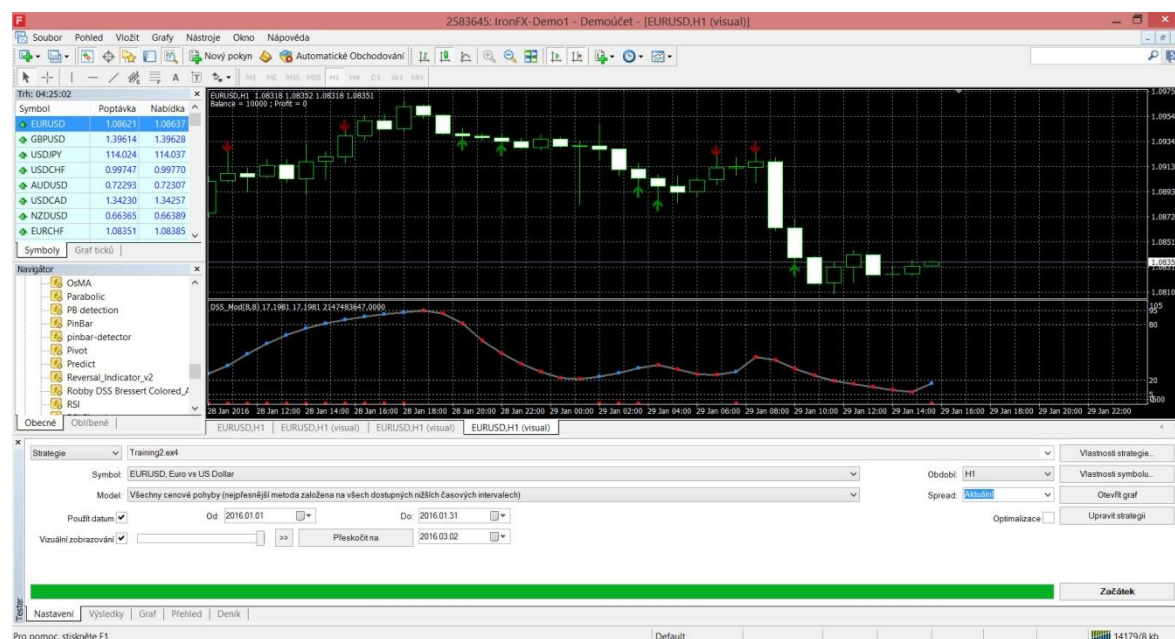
2583645: IronFX-Demo1 - Demoúčet - [EURUSD,H1 (visual)]

Soubor Pohled Vložit Grafy Nástroje Okno Nápověda

Nový pokyn Automatické Obchodování

M1 M5 M15 M30 H1 H4 D1 W1 MN

Trh: 04:25:02

| Symbol | Poptávka | Nabídka |
|---|---|---|
| EURUSD | 1.08621 | 1.08637 |
| GBPUSD | 1.39614 | 1.39628 |
| USDJPY | 114.024 | 114.037 |
| USDCHF | 0.99747 | 0.99770 |
| AUDUSD | 0.72293 | 0.72307 |
| USDCAD | 1.34230 | 1.34257 |
| NZDUSD | 0.66365 | 0.66389 |
| EURCHF | 1.08351 | 1.08385 |

Symboly Graf ticků

Navigátor

OsMA
Parabolic
PB detection
PinBar
pinbar-detector
Pivot
Predict
Reversal_Indicator_v2
Robby DSS Bressert Colored_A
RSI

Obecné Oblíbené

EURUSD,H1 1.08318 1.08352 1.08318 1.08351
Balance = 10000 ; Profit = 0

1.0975
1.0954
1.0934
1.0913
1.0893
1.0872
1.0851
1.0835
1.0831
1.0810

DSS_Mod(8,8) 17.1981 17.1981 2147483647.0000

105
95
80
20
5
0
-5

28 Jan 2016 28 Jan 12:00 28 Jan 14:00 28 Jan 16:00 28 Jan 18:00 28 Jan 20:00 28 Jan 22:00 29 Jan 00:00 29 Jan 02:00 29 Jan 04:00 29 Jan 06:00 29 Jan 08:00 29 Jan 10:00 29 Jan 12:00 29 Jan 14:00 29 Jan 16:00 29 Jan 18:00 29 Jan 20:00 29 Jan 22:00

EURUSD,H1 | EURUSD,H1 (visual) | EURUSD,H1 (visual) | EURUSD,H1 (visual)

Strategie Training2.ex4 Vlastnosti strategie...

Symbol: EURUSD, Euro vs US Dollar Období: H1 Vlastnosti symbolu...

Model: Všechny cenové pohyby (nejpřesnější metoda založena na všech dostupných nižších časových intervalech) Spread: Aktuální Otevřít graf

Použít datum Od: 2016.01.01 Do: 2016.01.31 Optimalizace Upravit strategii

Vizuální zobrazování >> Přeskočit na 2016.03.02

Začátek

Tester

Nastavení Výsledky Graf Přehled Deník

Pro pomoc, stiskněte F1 Default 14179/8 kb